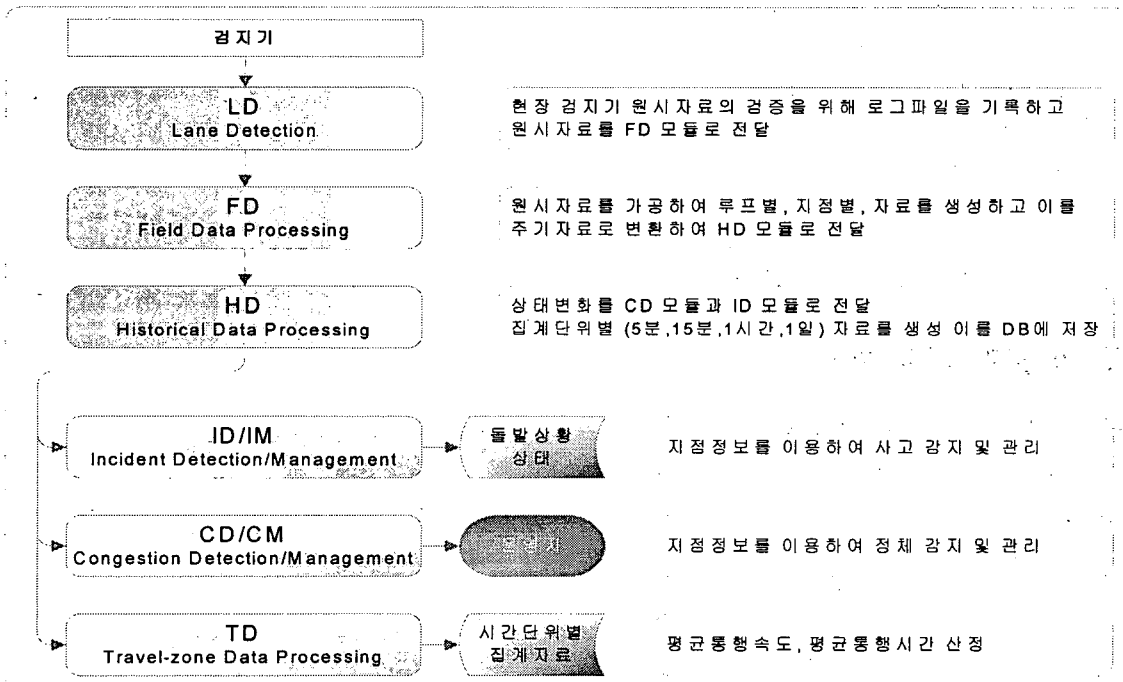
검지기

LD
Lane Detection

현장 검지기 원시자료의 검증을 위해 로그파일을 기록하고 원시자료를 FD 모듈로 전달

FD
Field Data Processing

원시자료를 가공하여 루프별, 지점별, 자료를 생성하고 이를 주기자료로 변환하여 HD 모듈로 전달

HD
Historical Data Processing

상태변화를 CD 모듈과 ID 모듈로 전달
집계단위별 (5분,15분,1시간,1일) 자료를 생성 이를 DB에 저장

ID/IM
Incident Detection/Management

돌발상황 상태

지점정보를 이용하여 사고 감지 및 관리

CD/CM
Congestion Detection/Management

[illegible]

지점정보를 이용하여 정체 감지 및 관리

TD
Travel-zone Data Processing

시간단위별 집계자료

평균통행속도, 평균통행시간 산정